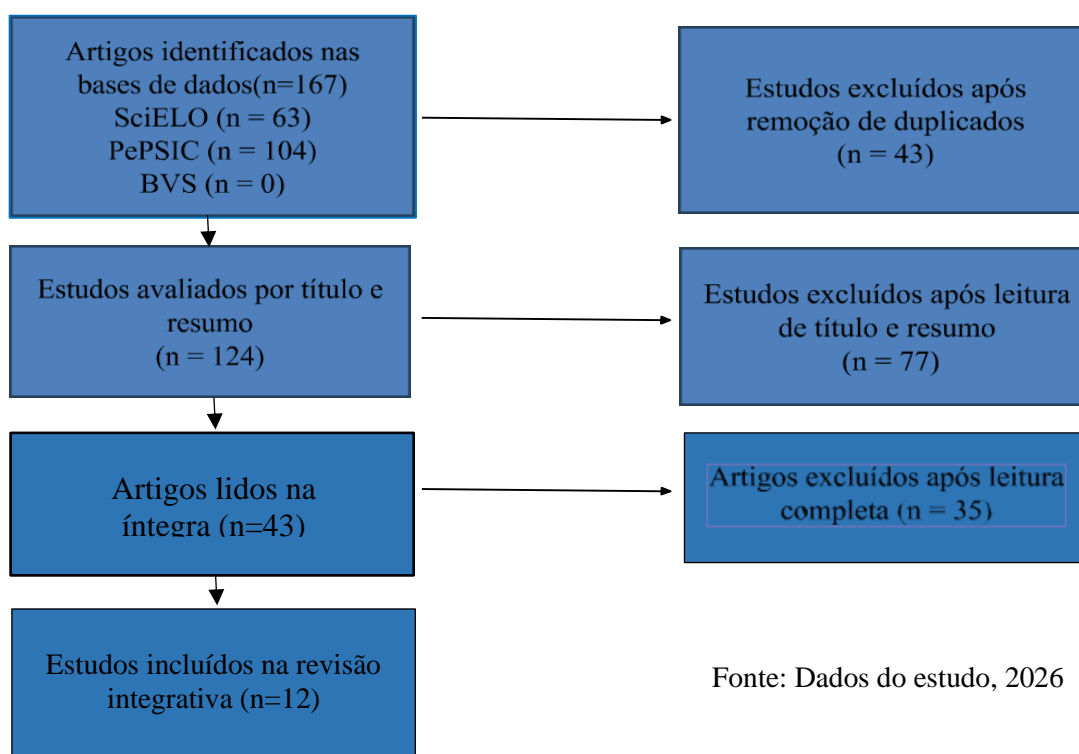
Artigos identificados nas bases de dados(n=167)
SciELO (n = 63)
PePSIC (n = 104)
BVS (n = 0)

Estudos excluídos após remoção de duplicados
(n = 43)

Estudos avaliados por título e resumo
(n = 124)

Estudos excluídos após leitura de título e resumo
(n = 77)

Artigos lidos na íntegra (n=43)

Artigos excluídos após leitura completa (n = 35)

Estudos incluídos na revisão integrativa (n=12)

Fonte: Dados do estudo, 2026